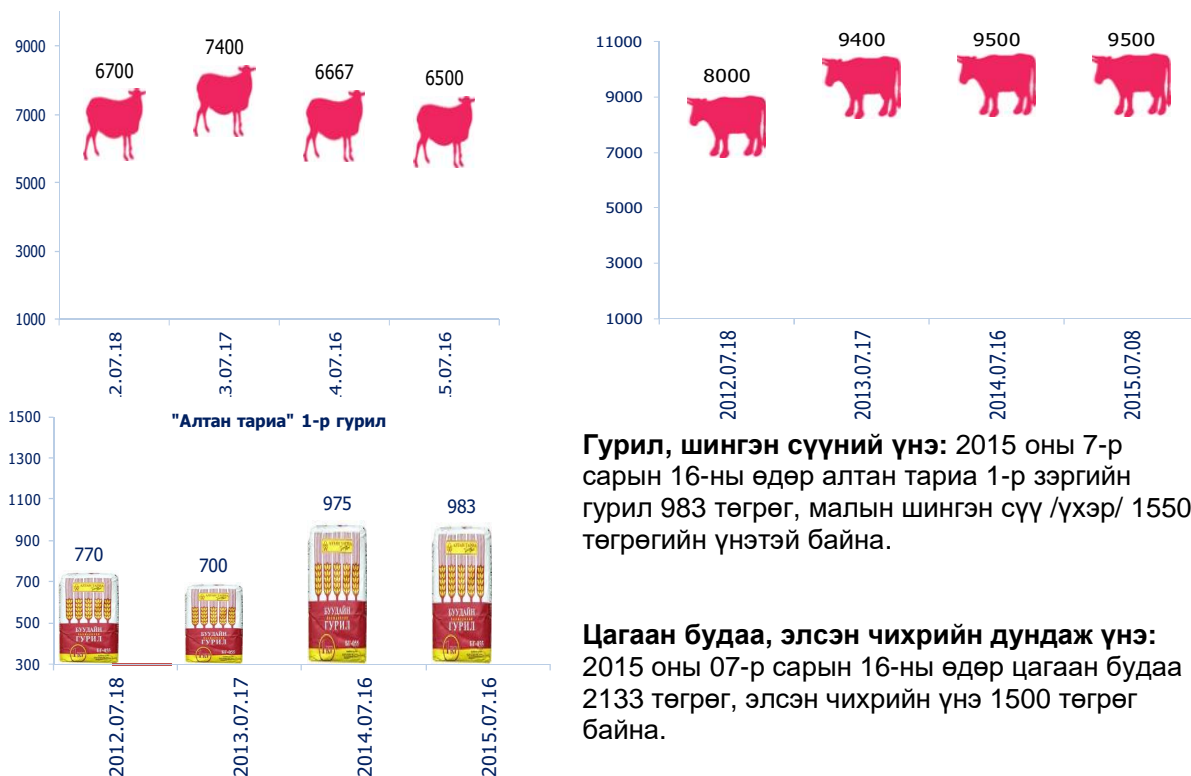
9000
7000
5000
3000
1000

6700
7400
6667
6500

2.07.18
3.07.17
4.07.16
5.07.16

11000
9000
7000
5000
3000
1000

8000
9400
9500
9500

2012.07.18
2013.07.17
2014.07.16
2015.07.08

"Алтан тариа" 1-р гурил

1500
1300
1100
900
700
500
300

770
700
975
983

БУУДАЙН ГУРИЛ
БУУДАЙН ГУРИЛ
БУУДАЙН ГУРИЛ
БУУДАЙН ГУРИЛ

2012.07.18
2013.07.17
2014.07.16
2015.07.16

**Гурил, шингэн сүүний үнэ:** 2015 оны 7-р сарын 16-ны өдөр алтан тариа 1-р зэргийн гурил 983 төгрөг, малын шингэн сүү /үхэр/ 1550 төгрөгийн үнэтэй байна.

**Цагаан будаа, элсэн чихрийн дундаж үнэ:** 2015 оны 07-р сарын 16-ны өдөр цагаан будаа 2133 төгрөг, элсэн чихрийн үнэ 1500 төгрөг байна.